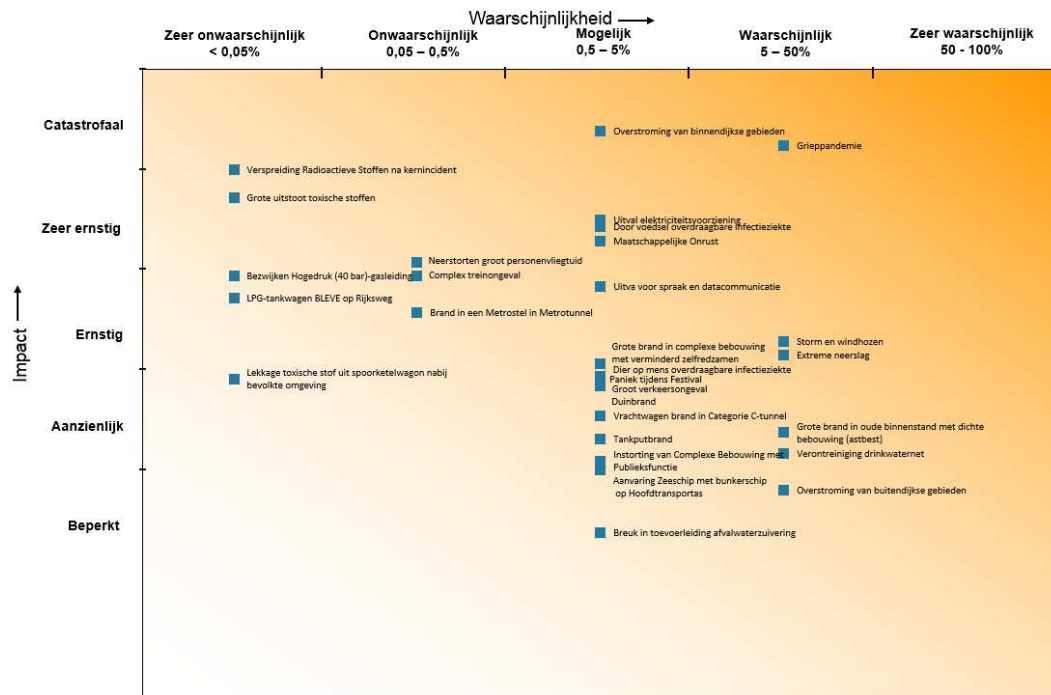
Waarschijnlijkheid

Zeer onwaarschijnlijk
< 0,05%

Onwaarschijnlijk
0,05 – 0,5%

Mogelijk
0,5 – 5%

Waarschijnlijk
5 – 50%

Zeer waarschijnlijk
50 - 100%

Impact

Catastrofaal

Zeer ernstig

Ernstig

Aanzienlijk

Beperkt

Overstroming van binnendijkse gebieden

Grieppandemie

Verspreiding Radioactieve Stoffen na kernincident

Grote uitstoot toxische stoffen

Uitval elektriciteitsvoorziening

Door voedsel overdraagbare infectieziekte

Maatschappelijke Onrust

Neerstorten groot personenvliegtuid

Bezwijken Hogedruk (40 bar)-gasleiding

Complex treinongeval

Uitva voor spraak en datacommunicatie

LPG-tankwagen BLEVE op Rijksweg

Brand in een Metrostel in Metrotunnel

Storm en windhozen

Grote brand in complexe bebouwing met verminderd zelfredzamen

Extreme neerslag

Dier op mens overdraagbare infectieziekte

Lekkage toxische stof uit spoorketelwagon nabij bevolkte omgeving

Paniek tijdens Festival

Groot verkeersongeval

Duinbrand

Vrachtwagen brand in Categorie C-tunnel

Grote brand in oude binnenstand met dichte bebouwing (astbest)

Tankputbrand

Verontreiniging drinkwaternet

Instorting van Complexe Bebouwing met Publieksfunctie

Aanvaring Zeeschip met bunkerschip op Hoofdtransportas

Overstroming van buitendijkse gebieden

Breuk in toevoerleiding afvalwaterzuivering